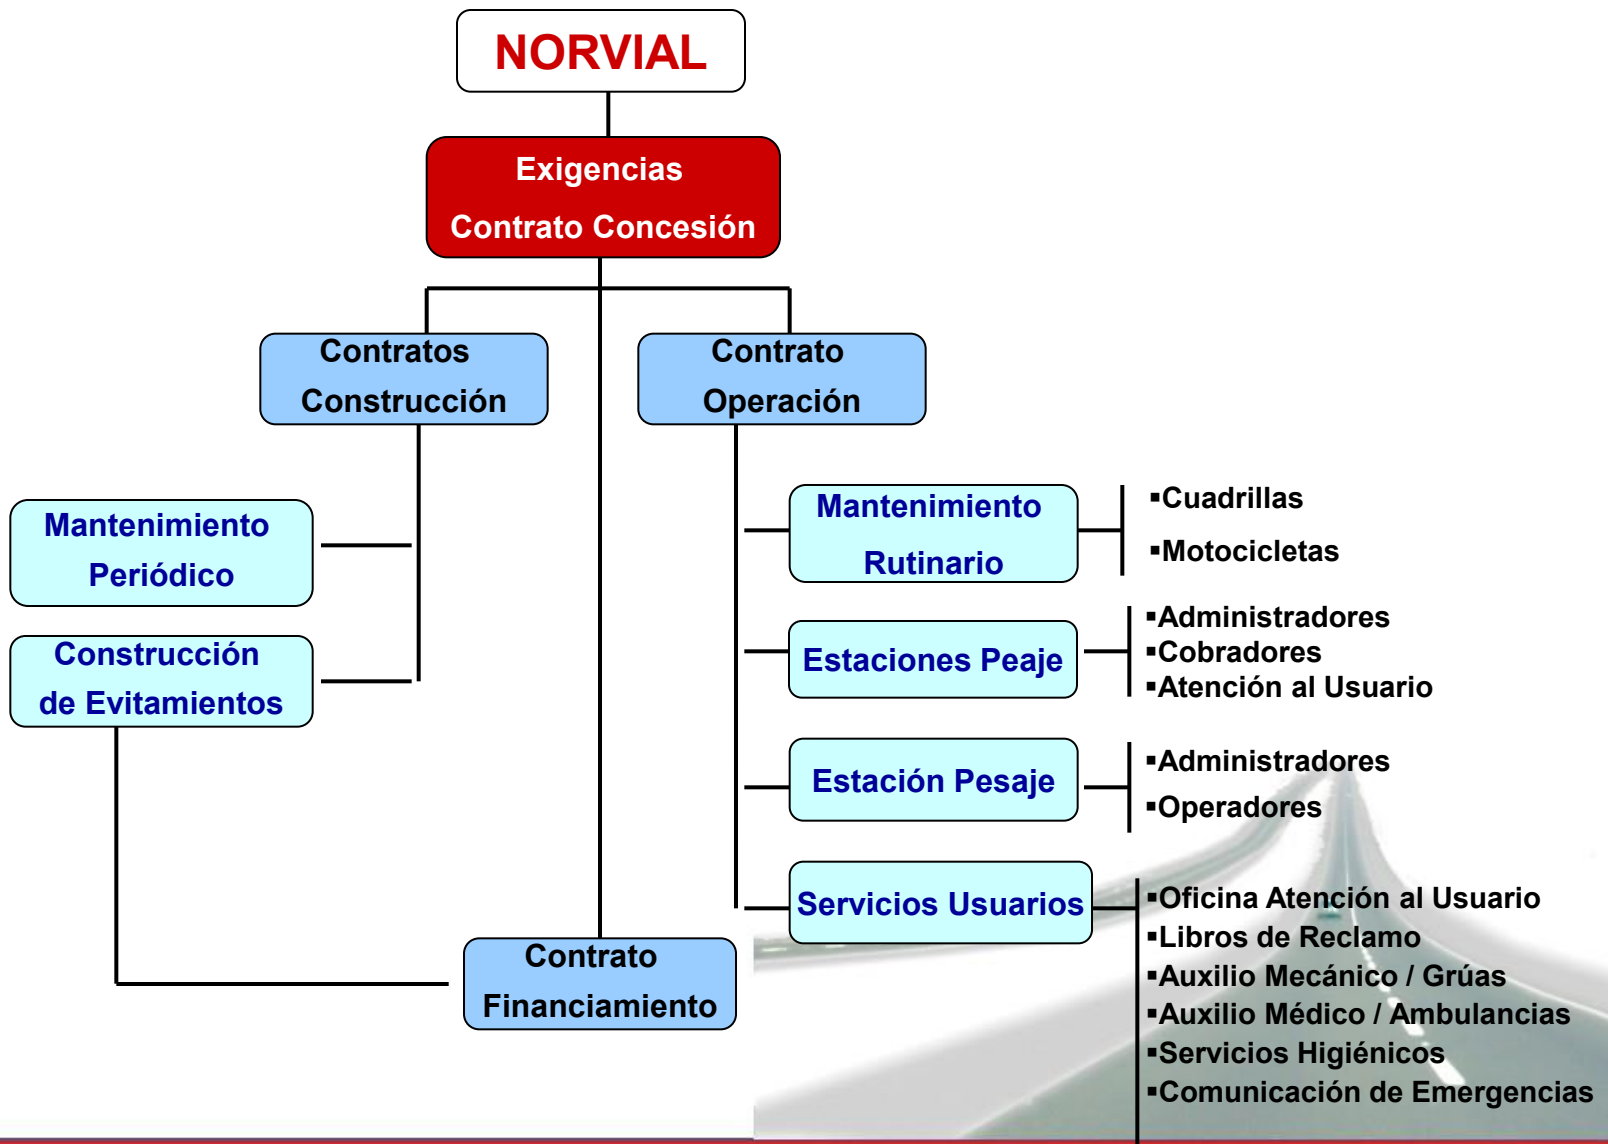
NORVIAL

Exigencias
Contrato Concesión

Contratos
Construcción

Contrato
Operación

Mantenimiento
Periódico

Construcción
de Evitamientos

Mantenimiento
Rutinario

▪Cuadrillas
▪Motocicletas

Estaciones Peaje

▪Administradores
▪Cobradores
▪Atención al Usuario

Estación Pesaje

▪Administradores
▪Operadores

Servicios Usuarios

▪Oficina Atención al Usuario
▪Libros de Reclamo
▪Auxilio Mecánico / Grúas
▪Auxilio Médico / Ambulancias
▪Servicios Higiénicos
▪Comunicación de Emergencias

Contrato
Financiamiento